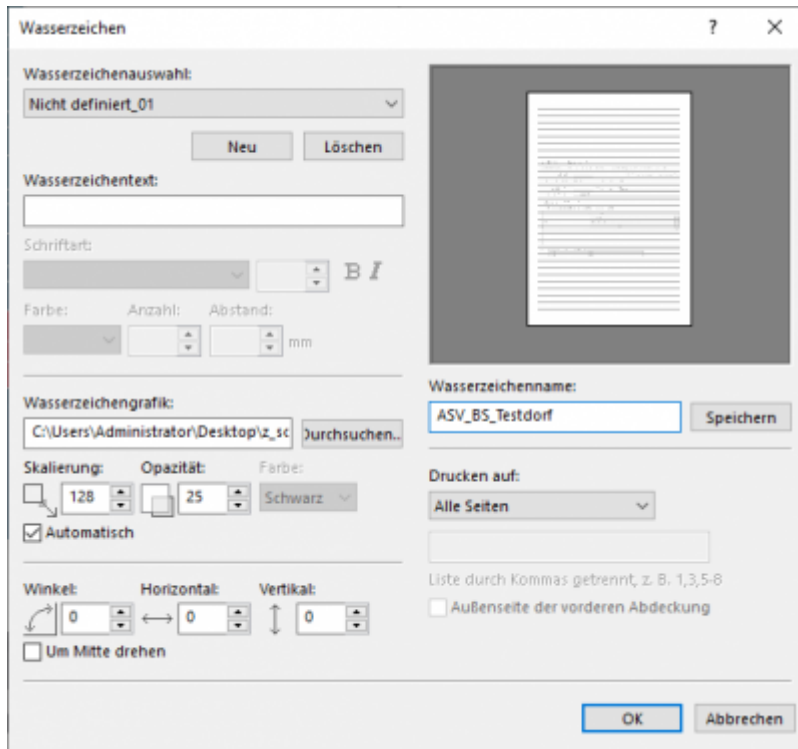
Wasserzeichen ? X

Wasserzeichenauswahl:

Nicht definiert_01

Neu Löschen

Wasserzeichentext:

Schriftart:

B I

Farbe: Anzahl: Abstand:

mm

Wasserzeichengrafik:

C:\Users\Administrator\Desktop\z_sc

Durchsuchen...

Skalierung: Opazität: Farbe:

128 25 Schwarz

Automatisch

Winkel: Horizontal: Vertikal:

0 0 0

Um Mitte drehen

Wasserzeichenname:

ASV_BS_Testdorf

Speichern

Drucken auf:

Alle Seiten

Liste durch Kommas getrennt, z. B. 1,3,5-8

Außenseite der vorderen Abdeckung

OK Abbrechen